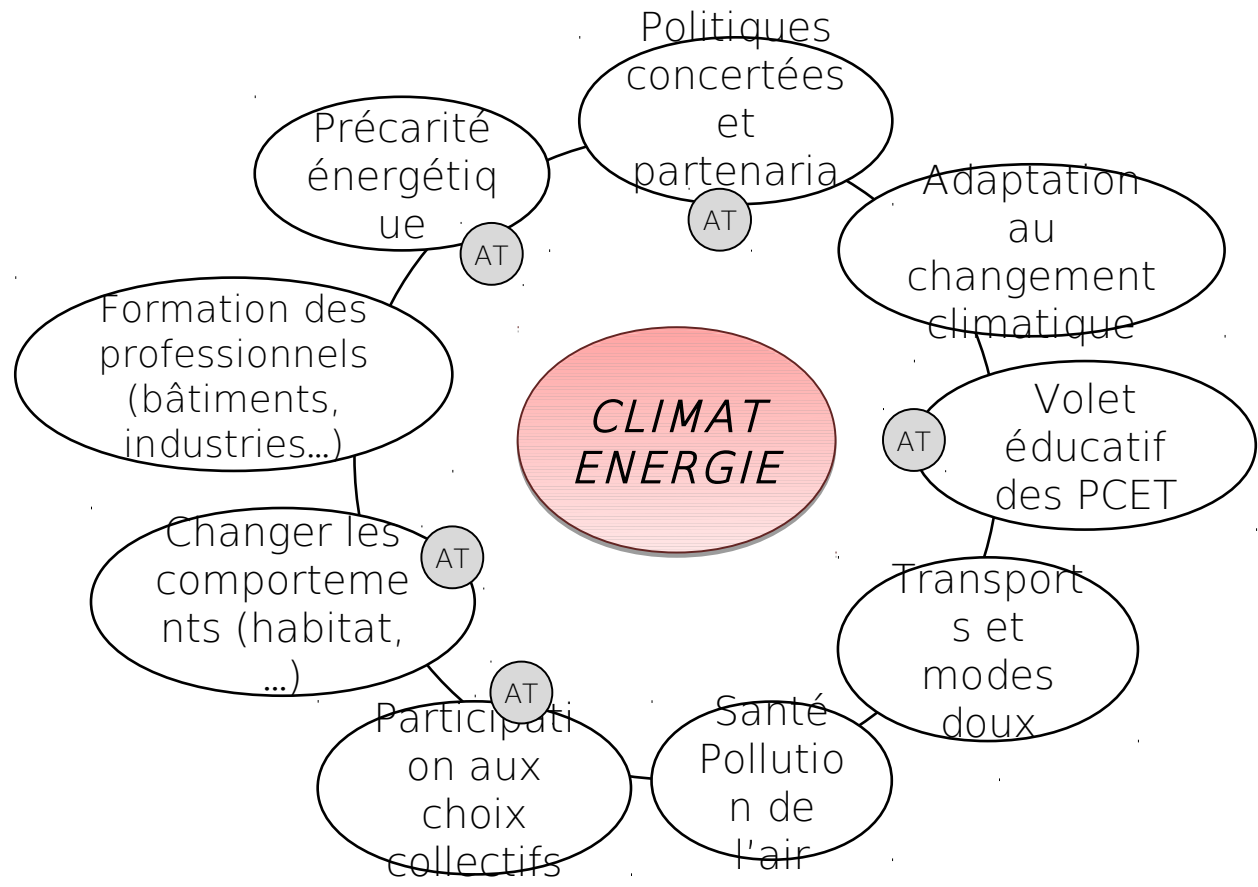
CLIMAT ENERGIE

Politiques concertées et partenaria

AT

Adaptation au changement climatique

AT

Volet éducatif des PCET

Transports et modes doux

Santé Pollution de l'air

AT

Participation aux choix collectifs

AT

Changer les comportements (habitat, …)

Formation des professionnels (bâtiments, industries…)

Précarité énergétique

AT